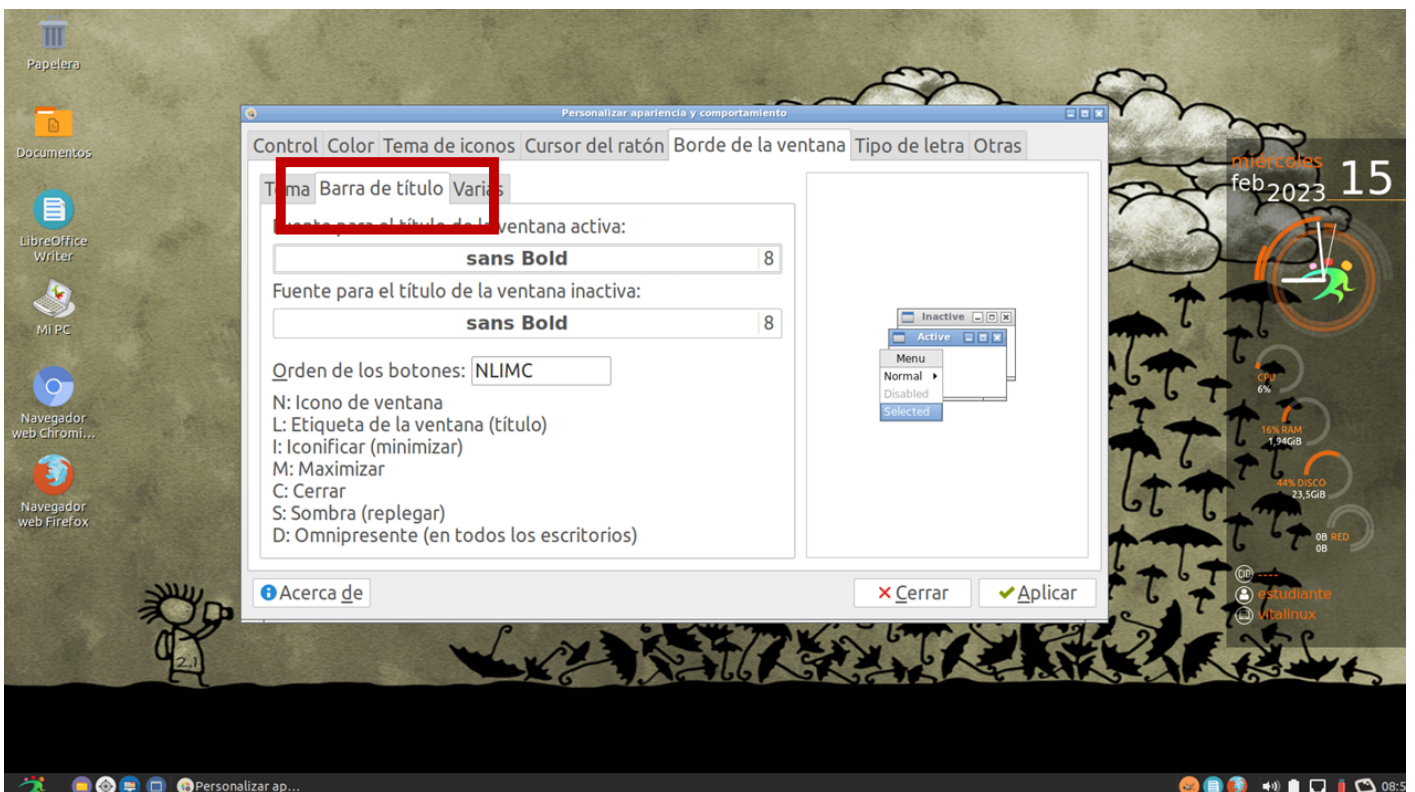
Papelera

Documentos

LibreOffice Writer

Mi PC

Navegador web Chromi...

Navegador web Firefox

Personalizar apariencia y comportamiento

Control | Color | Tema de iconos | Cursor del ratón | Borde de la ventana | Tipo de letra | Otras

Tema | Barra de título | Varias

Fuente para el título de la ventana activa:

sans Bold 8

Fuente para el título de la ventana inactiva:

sans Bold 8

Orden de los botones: NLIMC

N: Icono de ventana
L: Etiqueta de la ventana (título)
I: Iconificar (minimizar)
M: Maximizar
C: Cerrar
S: Sombra (replegar)
D: Omnipresente (en todos los escritorios)

Inactive
Active
Menu
Normal
Disabled
Selected

Acerca de

Cerrar

Aplicar

miércoles
feb 2023 15

CPU 6%

16% RAM 1,94GiB

44% DISCO 23,5GiB

0B RED 0B

----
estudiante
vitalinux

2.1

Personalizar ap...

08:5